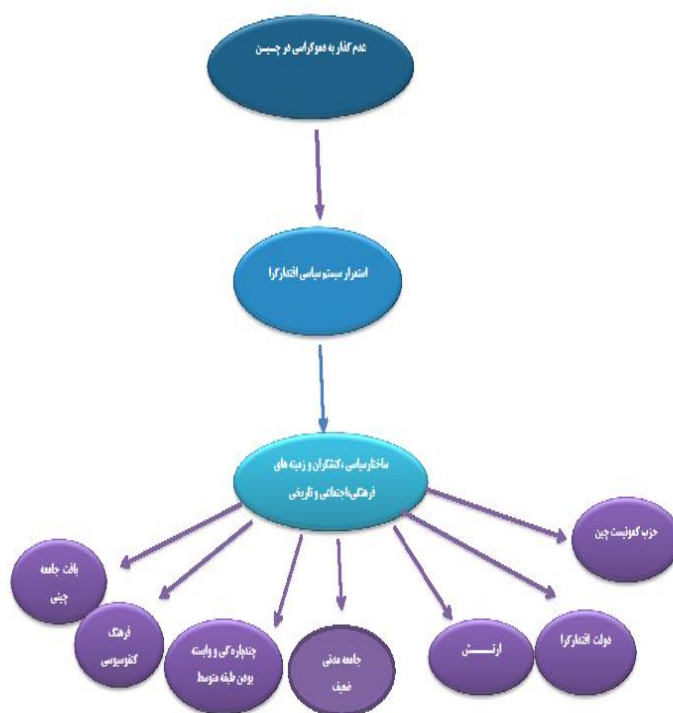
عدم گذار به دموکراسی در چیـــن

استمرار سیستم سیاسی اقتدارگرا

ساختارسیاسی ،کنشگران و زمینه های فرهنگی،اجتماعی و تاریخی

حزب کمونیست چین

دولت اقتدارگرا

ارتـــــش

جامعه مدنی ضعیف

چندپاره گی و وابسته بودن طبقه متوسط

فرهنگ کنفوسیوسی

بافت جامعه چینی